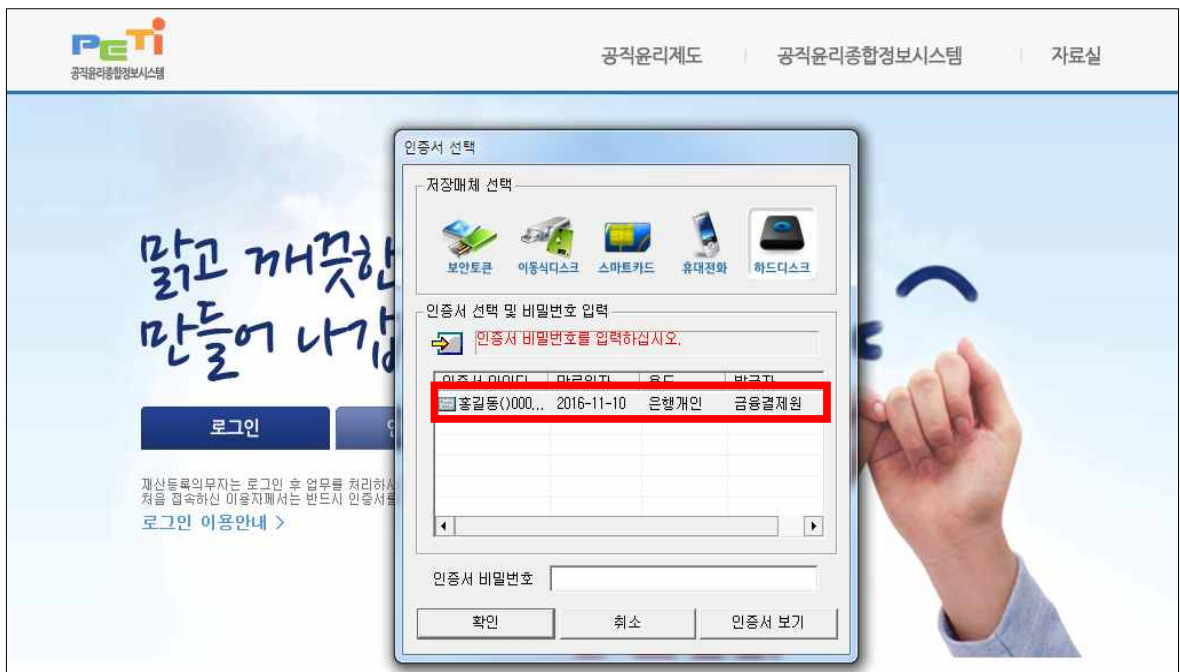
PETI
공직윤리종합정보시스템

공직윤리제도 | 공직윤리종합정보시스템 | 자료실

맑고 깨끗한 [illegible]
만들어 나가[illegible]

로그인

재산등록의무자는 로그인 후 업무를 처리하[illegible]
처음 접속하신 이용자께서는 반드시 인증서를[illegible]

로그인 이용안내 >

인증서 선택

저장매체 선택

보안토큰 이동식디스크 스마트카드 휴대전화 하드디스크

인증서 선택 및 비밀번호 입력

인증서 비밀번호를 입력하십시오.

| 인증서 아이디 | 만료일자 | 용도 | 발급자 |
|---|---|---|---|
| 홍길동()000... | 2016-11-10 | 은행개인 | 금융결제원 |

인증서 비밀번호

확인 취소 인증서 보기